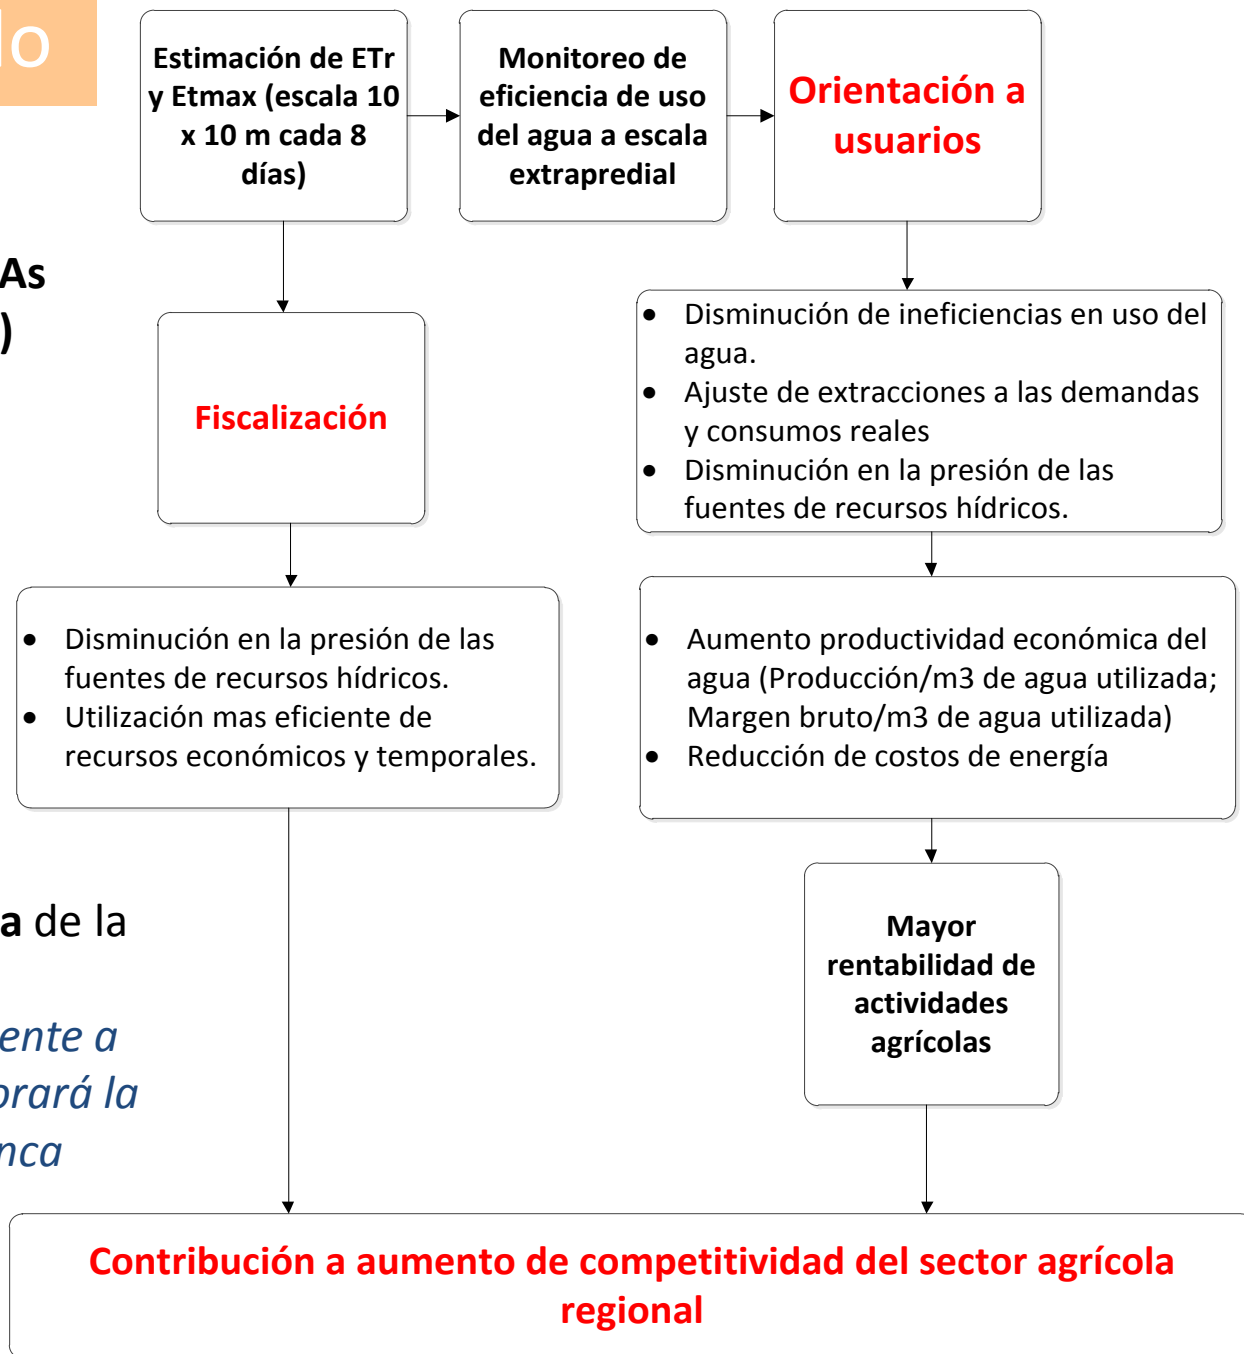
lo

As
)

a de la

ente a
orará la
nca

Estimación de ETr y Etmax (escala 10 x 10 m cada 8 días)

Monitoreo de eficiencia de uso del agua a escala extrapredial

Orientación a usuarios

Fiscalización

- Disminución de ineficiencias en uso del agua.
- Ajuste de extracciones a las demandas y consumos reales
- Disminución en la presión de las fuentes de recursos hídricos.

- Disminución en la presión de las fuentes de recursos hídricos.
- Utilización mas eficiente de recursos económicos y temporales.

- Aumento productividad económica del agua (Producción/m3 de agua utilizada; Margen bruto/m3 de agua utilizada)
- Reducción de costos de energía

Mayor rentabilidad de actividades agrícolas

Contribución a aumento de competitividad del sector agrícola regional